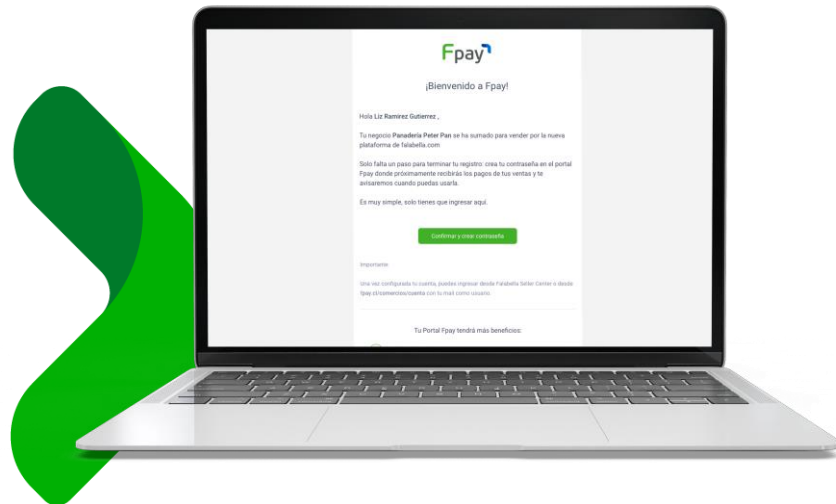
Fpay

¡Bienvenido a Fpay!

Hola Liz Ramirez Gutierrez ,

Tu negocio Panadería Peter Pan se ha sumado para vender por la nueva plataforma de falabella.com

Solo falta un paso para terminar tu registro: crea tu contraseña en el portal Fpay donde próximamente recibirás los pagos de tus ventas y te avisaremos cuando puedas usarla.

Es muy simple, solo tienes que ingresar aquí.

Confirmar y crear contraseña

Importante:

Una vez configurada tu cuenta, puedes ingresar desde Falabella Seller Center o desde fpay.cl/comercios/cuenta con tu mail como usuario.

Tu Portal Fpay tendrá más beneficios: